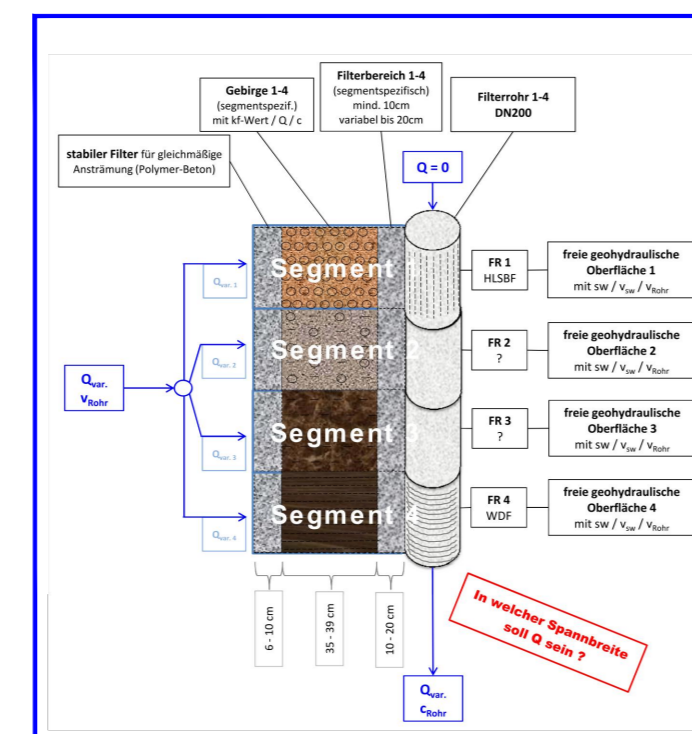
Gebirge 1-4
(segmentspezif.)
mit kf-Wert / Q / c

Filterbereich 1-4
(segmentspezifisch)
mind. 10cm
variabel bis 20cm

Filterrohr 1-4
DN200

stabiler Filter für gleichmäßige Anströmung (Polymer-Beton)

Q = 0

$Q_{var. 1}$

Segment 1

FR 1
HLSBF

freie geohydraulische Oberfläche 1
mit sw / $v_{sw}$ / $v_{Rohr}$

$Q_{var. 2}$

Segment 2

FR 2
?

freie geohydraulische Oberfläche 2
mit sw / $v_{sw}$ / $v_{Rohr}$

$Q_{var.}$
$v_{Rohr}$

$Q_{var. 3}$

Segment 3

FR 3
?

freie geohydraulische Oberfläche 3
mit sw / $v_{sw}$ / $v_{Rohr}$

$Q_{var. 4}$

Segment 4

FR 4
WDF

freie geohydraulische Oberfläche 4
mit sw / $v_{sw}$ / $v_{Rohr}$

6 - 10 cm

35 - 39 cm

10 - 20 cm

In welcher Spannbreite soll Q sein ?

$Q_{var.}$
$c_{Rohr}$